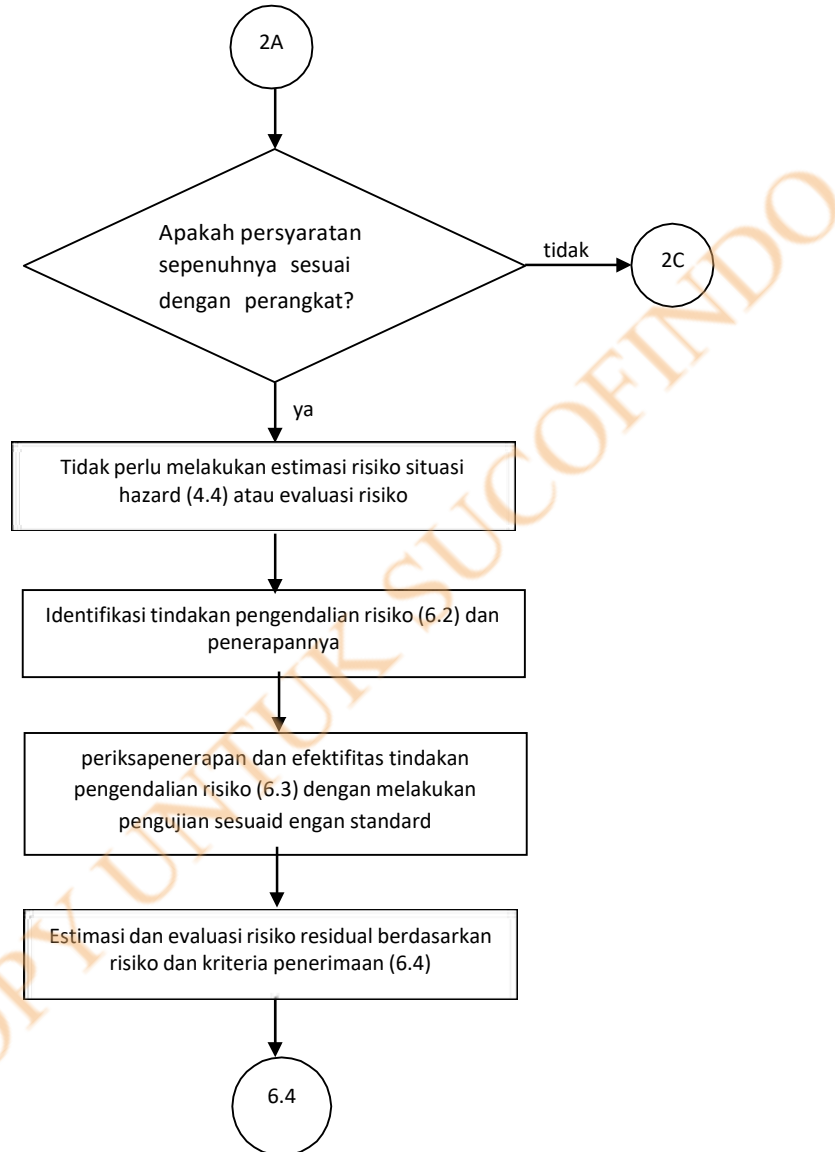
2A

Apakah persyaratan sepenuhnya sesuai dengan perangkat?

tidak

2C

ya

Tidak perlu melakukan estimasi risiko situasi hazard (4.4) atau evaluasi risiko

Identifikasi tindakan pengendalian risiko (6.2) dan penerapannya

periksapenerapan dan efektifitas tindakan pengendalian risiko (6.3) dengan melakukan pengujian sesuaid engan standard

Estimasi dan evaluasi risiko residual berdasarkan risiko dan kriteria penerimaan (6.4)

6.4

COPY UNTUK SUCOFINDO